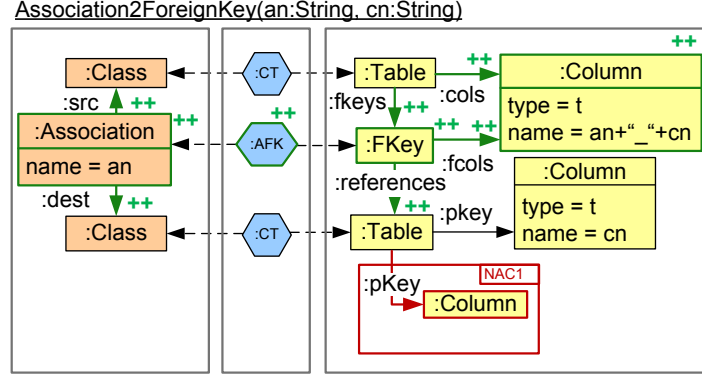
Association2ForeignKey(an:String, cn:String)

:Class

:src ++

:Association ++

name = an

:dest ++

:Class

:CT

++

:AFK

:CT

:Table ++ :cols

:fkeys ++

:FKey ++ ++

:fcols

:references

++

:Table :pkey

:pKey

NAC1

:Column

++

:Column

type = t

name = an+"_"+cn

:Column

type = t

name = cn